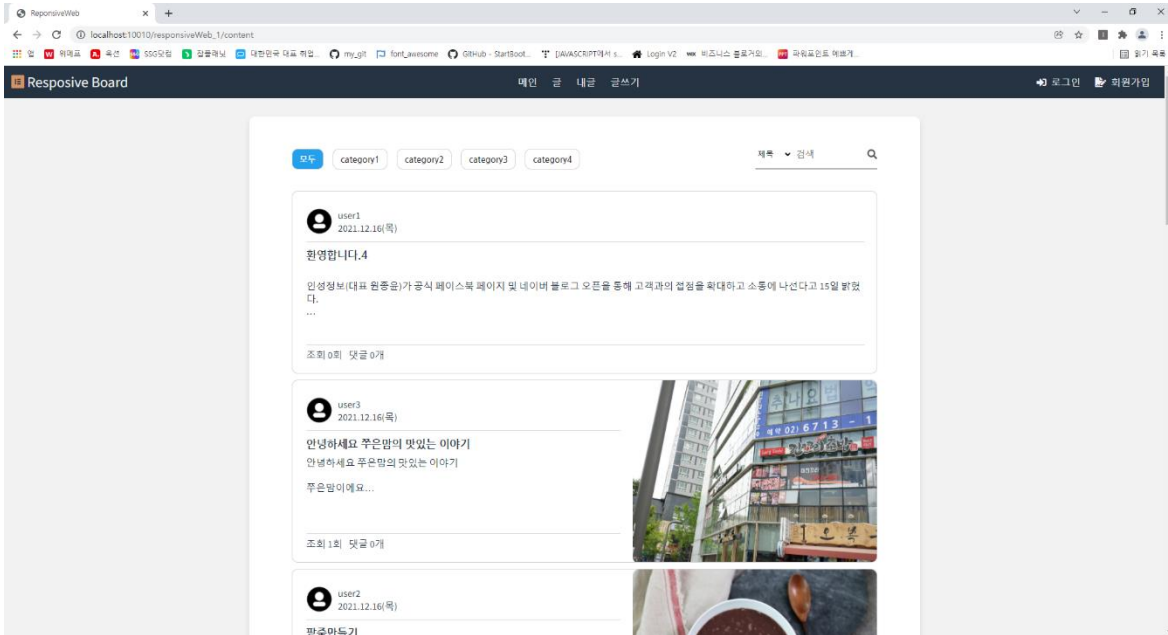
ResponsiveWeb × +

localhost:10010/responsiveWeb_1/content

앱 위메프 옥션 SSG닷컴 잡플래닛 대한민국 대표 취업... my_git font_awesome GitHub - StartBoot... [JAVASCRIPT]에서 s... Login V2 비즈니스 블로거의... 파워포인트 예쁘게... 읽기 목록

Resposive Board

메인 글 내글 글쓰기

로그인 회원가입

모두 category1 category2 category3 category4

제목 검색

user1
2021.12.16(목)

환영합니다.4

인성정보(대표 원종윤)가 공식 페이스북 페이지 및 네이버 블로그 오픈을 통해 고객과의 접점을 확대하고 소통에 나선다고 15일 밝혔다.
...

조회 0회 댓글 0개

user3
2021.12.16(목)

안녕하세요 쭈은맘의 맛있는 이야기

안녕하세요 쭈은맘의 맛있는 이야기

쭈은맘이에요...

조회 1회 댓글 0개

user2
2021.12.16(목)

팥죽만들기